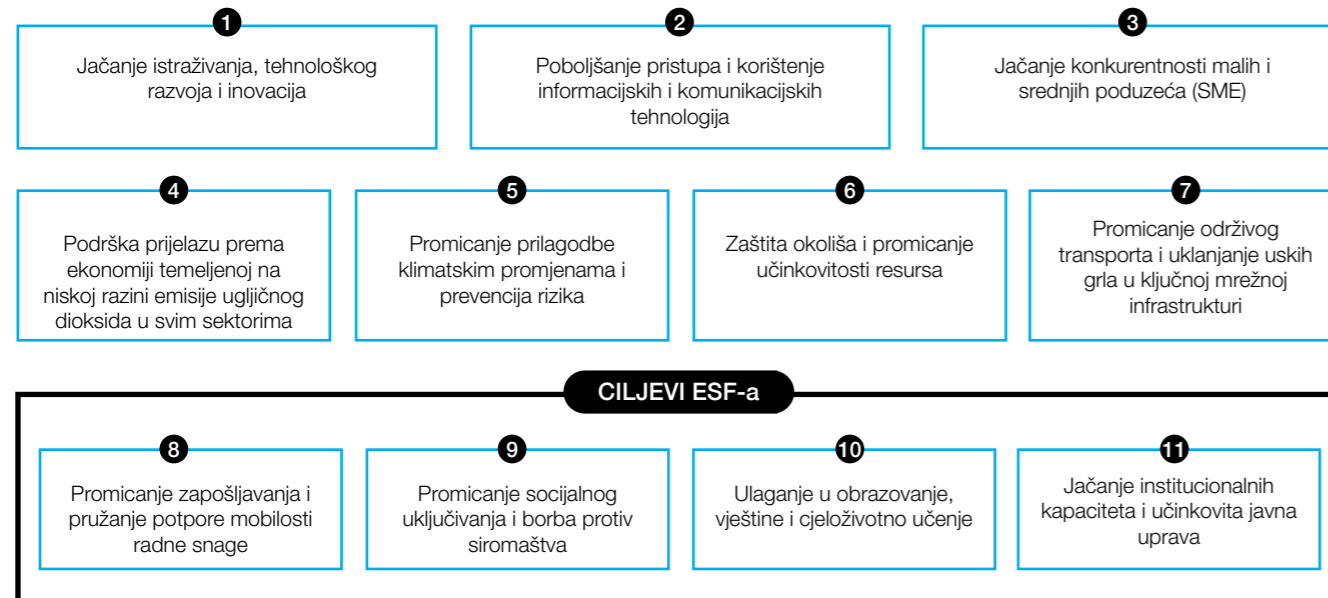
1
Jačanje istraživanja, tehnološkog razvoja i inovacija

2
Poboljšanje pristupa i korištenje informacijskih i komunikacijskih tehnologija

3
Jačanje konkurentnosti malih i srednjih poduzeća (SME)

4
Podrška prijelazu prema ekonomiji temeljenoj na niskoj razini emisije ugljičnog dioksida u svim sektorima

5
Promicanje prilagodbe klimatskim promjenama i prevencija rizika

6
Zaštita okoliša i promicanje učinkovitosti resursa

7
Promicanje održivog transporta i uklanjanje uskih grla u ključnoj mrežnoj infrastrukturi

CILJEVI ESF-a

8
Promicanje zapošljavanja i pružanje potpore mobilosti radne snage

9
Promicanje socijalnog uključivanja i borba protiv siromaštva

10
Ulaganje u obrazovanje, vještine i cjeloživotno učenje

11
Jačanje institucionalnih kapaciteta i učinkovita javna uprava